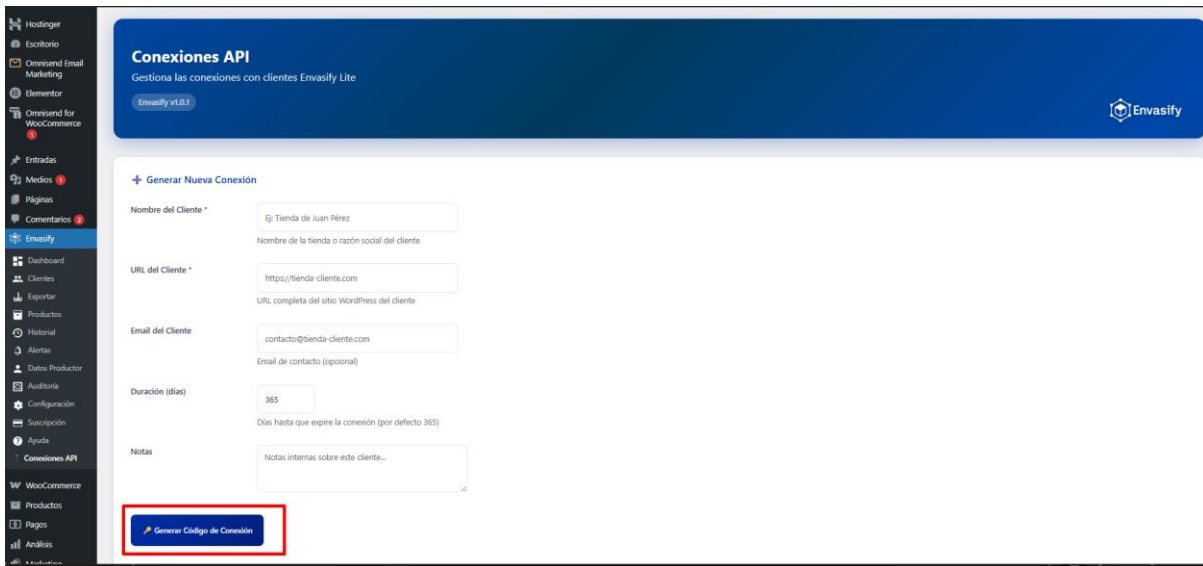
Hostinger
Escritorio
Omnisend Email Marketing
Elementor
Omnisend for WooCommerce
1
Entradas
Medios 1
Páginas
Comentarios 2
Envasify
Dashboard
Clientes
Exportar
Productos
Historial
Alertas
Datos Productor
Auditoría
Configuración
Suscripción
Ayuda
Conexiones API
WooCommerce
Productos
Pagos
Análisis
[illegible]

Conexiones API
Gestiona las conexiones con clientes Envasify Lite
Envasify v1.0.1
Envasify

+ Generar Nueva Conexión

Nombre del Cliente *
Ej: Tienda de Juan Pérez
Nombre de la tienda o razón social del cliente

URL del Cliente *
https://tienda-cliente.com
URL completa del sitio WordPress del cliente

Email del Cliente
contacto@tienda-cliente.com
Email de contacto (opcional)

Duración (días)
365
Días hasta que expire la conexión (por defecto 365)

Notas
Notas internas sobre este cliente...

Generar Código de Conexión